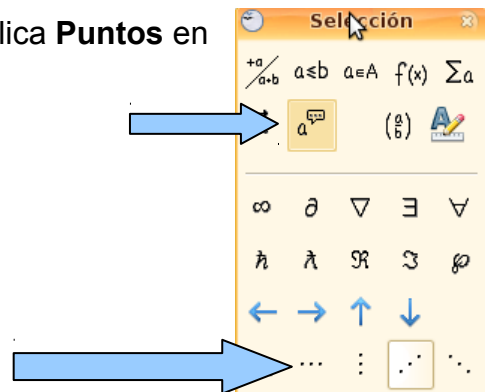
lica **Puntos** en

Selección

$\frac{+a}{a+b}$ $a \leq b$ $a \in A$ $f(x)$ $\sum a$

$a$ $\binom{a}{b}$

$\infty$ $\partial$ $\nabla$ $\exists$ $\forall$

$\hbar$ $\lambdabar$ $\Re$ $\Im$ $\wp$

$\leftarrow$ $\rightarrow$ $\uparrow$ $\downarrow$

$\cdots$ $\vdots$ $\iddots$ $\ddots$